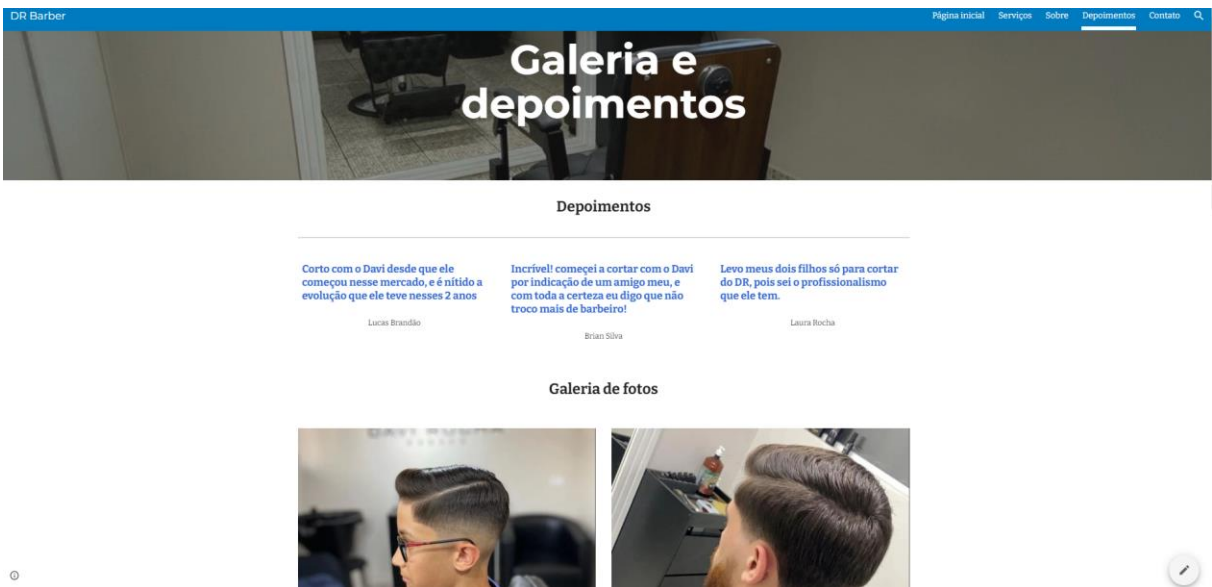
DR Barber

Página inicial Serviços Sobre Depoimentos Contato

Galeria e depoimentos

Depoimentos

Corto com o Davi desde que ele começou nesse mercado, e é nítido a evolução que ele teve nesses 2 anos

Lucas Brandão

Incrível! começei a cortar com o Davi por indicação de um amigo meu, e com toda a certeza eu digo que não troco mais de barbeiro!

Brian Silva

Levo meus dois filhos só para cortar do DR, pois sei o profissionalismo que ele tem.

Laura Rocha

Galeria de fotos